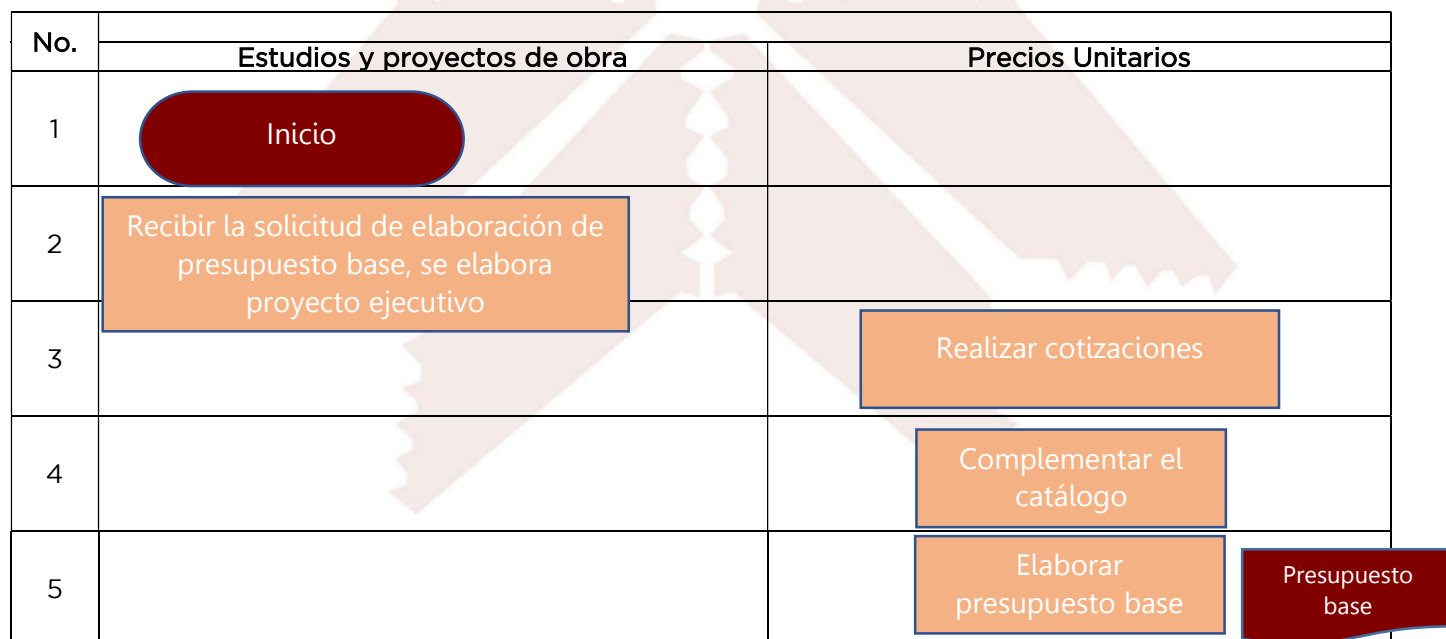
| No. | Estudios y proyectos de obra | Precios Unitarios |
|---|---|---|
| 1 | Inicio | |
| 2 | Recibir la solicitud de elaboración de presupuesto base, se elabora proyecto ejecutivo | |
| 3 | | Realizar cotizaciones |
| 4 | | Complementar el catálogo |
| 5 | | Elaborar presupuesto base |

Presupuesto base